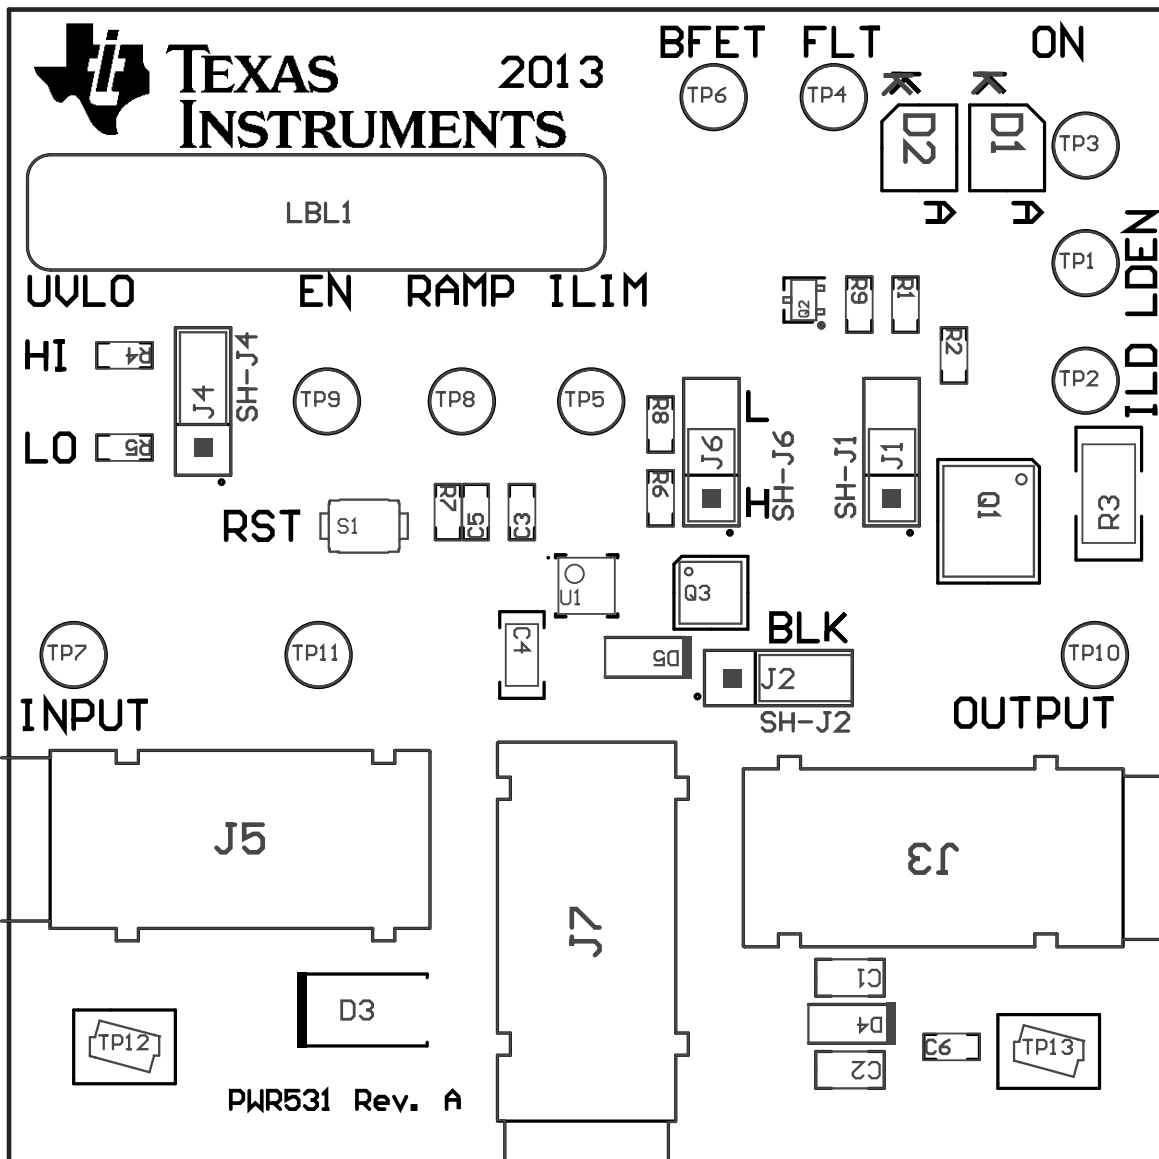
TEXAS INSTRUMENTS 2013

BFET FLT ON

TP6 TP4 D2 D1 TP3

A A

LBL1

TP1 LDEN

UVLO EN RAMP ILIM

Q2 R9 R1

R2

HI R4 J4 SH-J4

TP9 TP8 TP5

TP2 ILD

LO R5

R8 L J6 SH-J6 H R6

SH-J1 J1

Q1

R3

RST S1 R7 C5 C3

U1 Q3

TP7 TP11

C4

D5 BLK J2 SH-J2

TP10

INPUT OUTPUT

J5 J7 J3

C1

D3

D4

TP12

C6 TP13

C2

PWR531 Rev. A